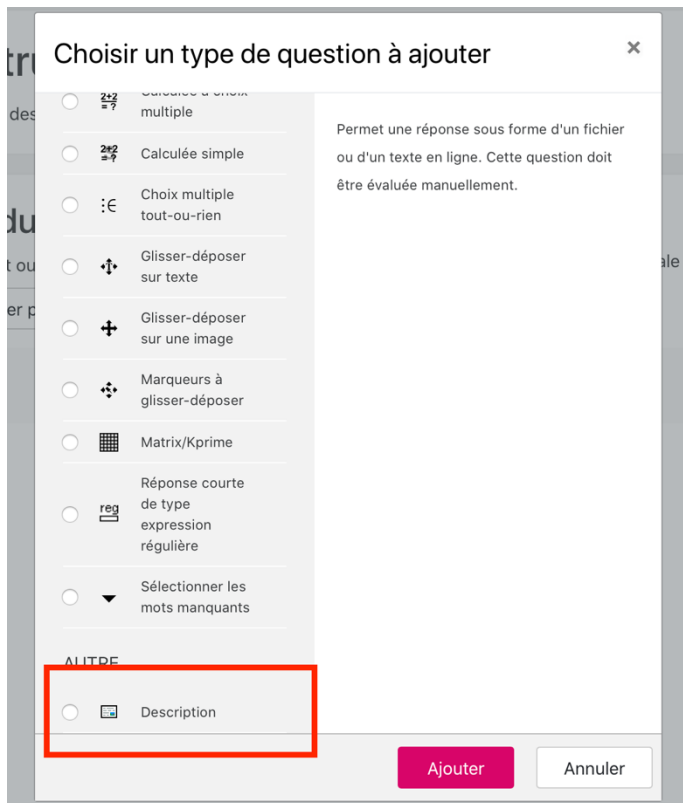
tru
des
du
t ou
er p
ale

Choisir un type de question à ajouter
×

$\frac{2+2}{=?}$ Calculée à choix multiple
$\frac{2+2}{=?}$ Calculée simple
Choix multiple tout-ou-rien
Glisser-déposer sur texte
Glisser-déposer sur une image
Marqueurs à glisser-déposer
Matrix/Kprime
reg Réponse courte de type expression régulière
Sélectionner les mots manquants

AUTRE
Description

Permet une réponse sous forme d'un fichier ou d'un texte en ligne. Cette question doit être évaluée manuellement.

Ajouter
Annuler